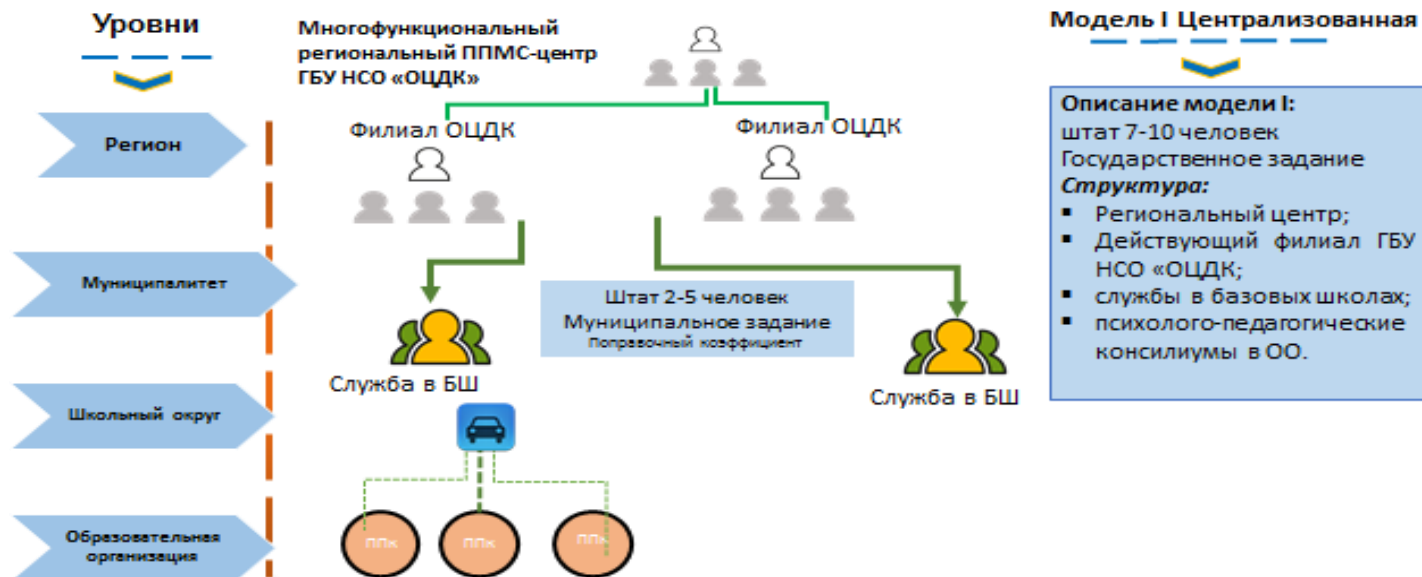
Уровни

Регион

Муниципалитет

Школьный округ

Образовательная организация

Многофункциональный региональный ППМС-центр ГБУ НСО «ОЦДК»

Филиал ОЦДК

Филиал ОЦДК

Штат 2-5 человек
Муниципальное задание
Поправочный коэффициент

Служба в БШ

Служба в БШ

ППк

ППк

ППк

Модель I Централизованная

Описание модели I:
штат 7-10 человек
Государственное задание
Структура:
▪ Региональный центр;
▪ Действующий филиал ГБУ НСО «ОЦДК;
▪ службы в базовых школах;
▪ психолого-педагогические консилиумы в ОО.